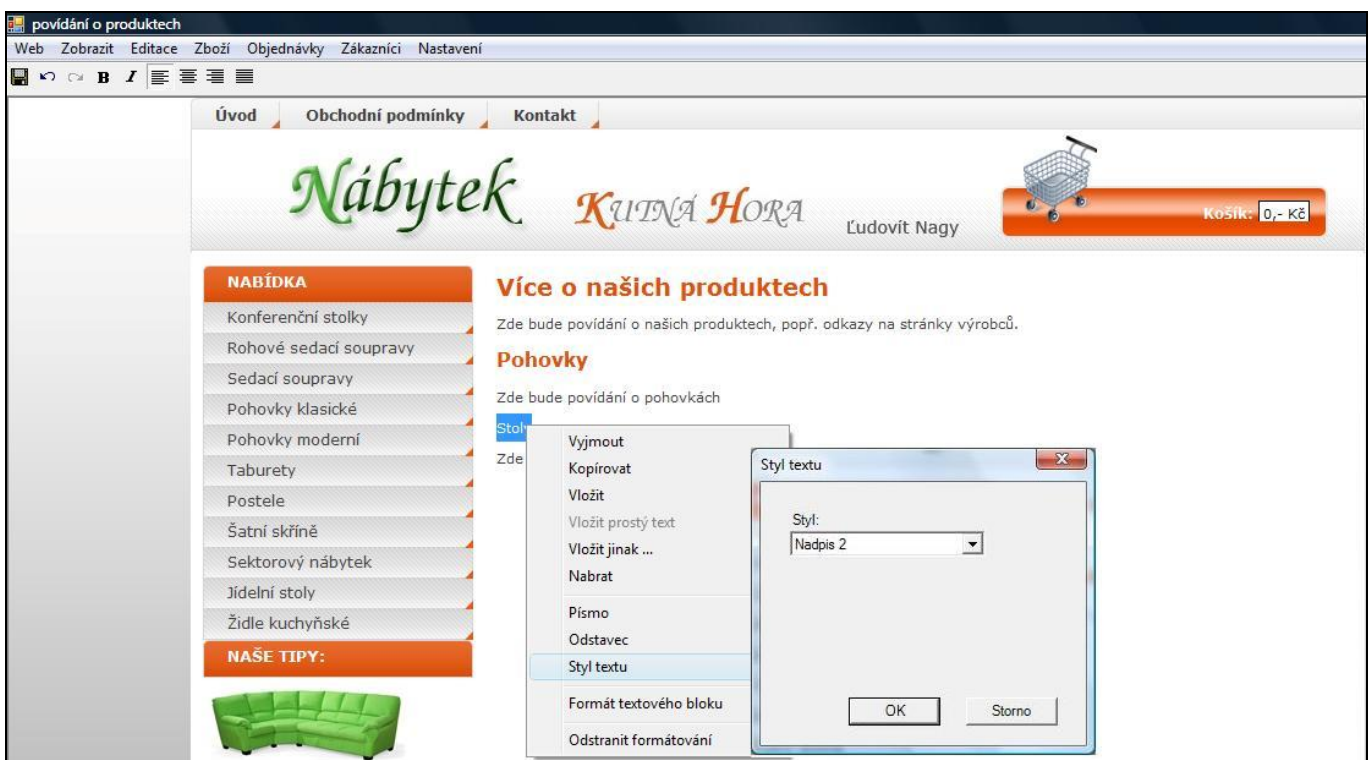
povídání o produktech

Web Zobrazit Editace Zboží Objednávky Zákazníci Nastavení

B I

Úvod Obchodní podmínky Kontakt

Nábytek KUTNÁ HORA Ľudovít Nagy

Košík: 0,- Kč

NABÍDKA

Konferenční stolky
Rohové sedací soupravy
Sedací soupravy
Pohovky klasické
Pohovky moderní
Taburety
Postele
Šatní skříně
Sektorový nábytek
Jídelní stoly
Židle kuchyňské

NAŠE TIPY:

Více o našich produktech

Zde bude povídání o našich produktech, popř. odkazy na stránky výrobců.

Pohovky

Zde bude povídání o pohovkách

Stol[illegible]

Zde

Vyjmout
Kopírovat
Vložit
Vložit prostý text
Vložit jinak ...
Nabrat
Písmo
Odstavec
Styl textu
Formát textového bloku
Odstranit formátování

Styl textu

Styl:
Nadpis 2

OK Storno